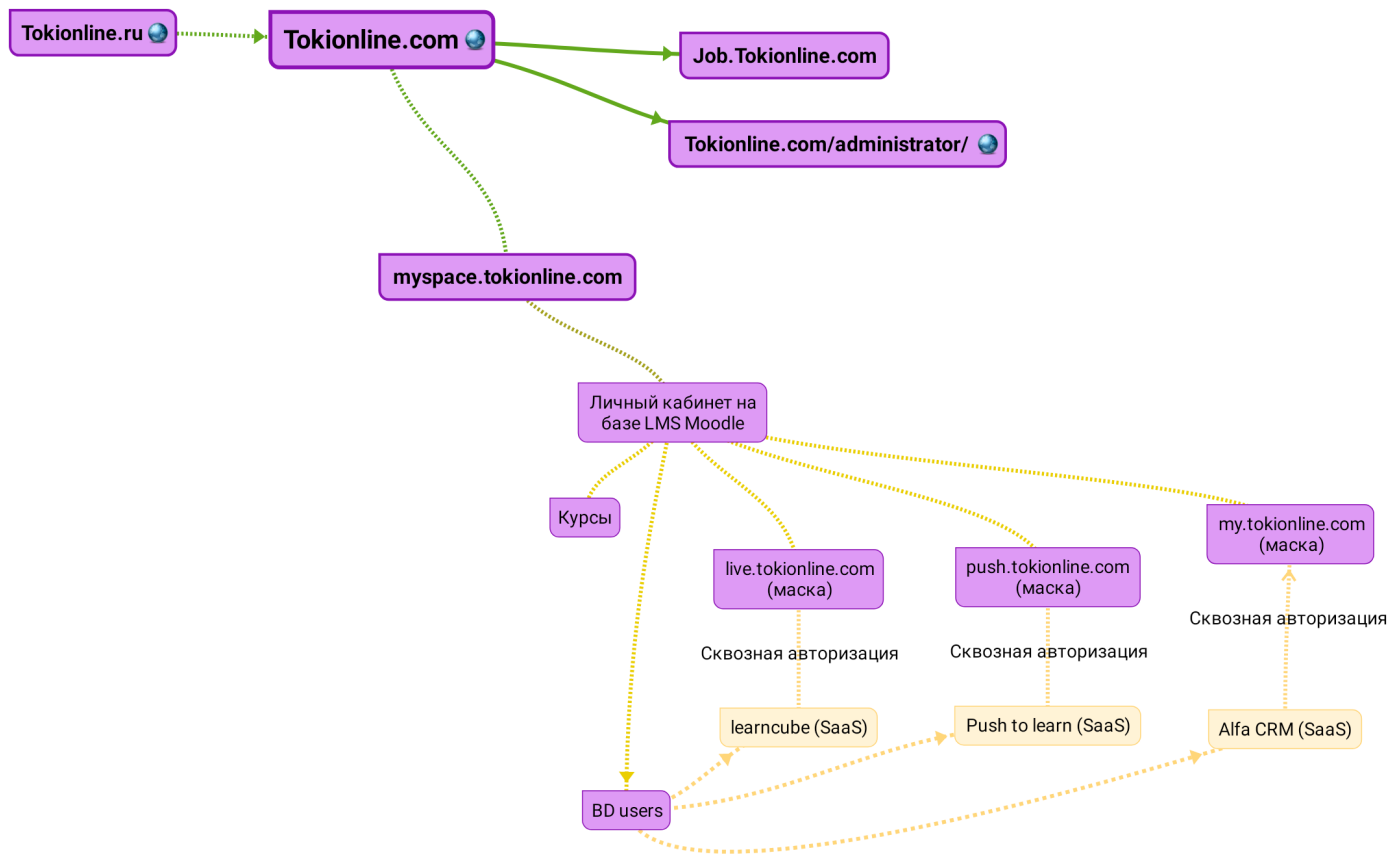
Tokionline.ru

Tokionline.com

Job.Tokionline.com

Tokionline.com/administrator/

myspace.tokionline.com

Личный кабинет на базе LMS Moodle

Курсы

live.tokionline.com (маска)

push.tokionline.com (маска)

my.tokionline.com (маска)

Сквозная авторизация

Сквозная авторизация

Сквозная авторизация

learncube (SaaS)

Push to learn (SaaS)

Alfa CRM (SaaS)

BD users